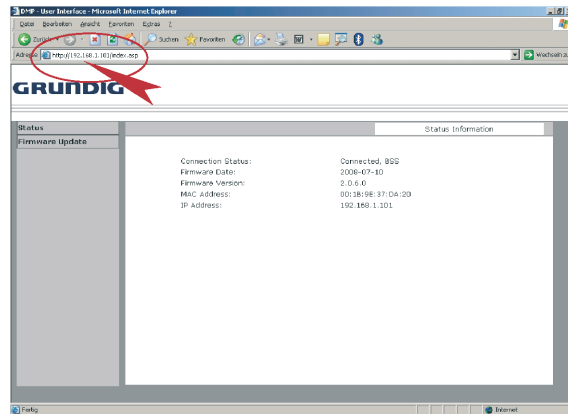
DMP - User Interface - Microsoft Internet Explorer

Datei Bearbeiten Ansicht Favoriten Extras ?

Zurück Suchen Favoriten

Adresse http://192.168.1.101/index.asp Wechseln zu

GRUNDIG

Status

Firmware Update

Status Information

| | |
|---|---|
| Connection Status: | Connected, BSS |
| Firmware Date: | 2008-07-10 |
| Firmware Version: | 2.0.6.0 |
| MAC Address: | 00:18:9E:37:DA:20 |
| IP Address: | 192.168.1.101 |

Fertig Internet